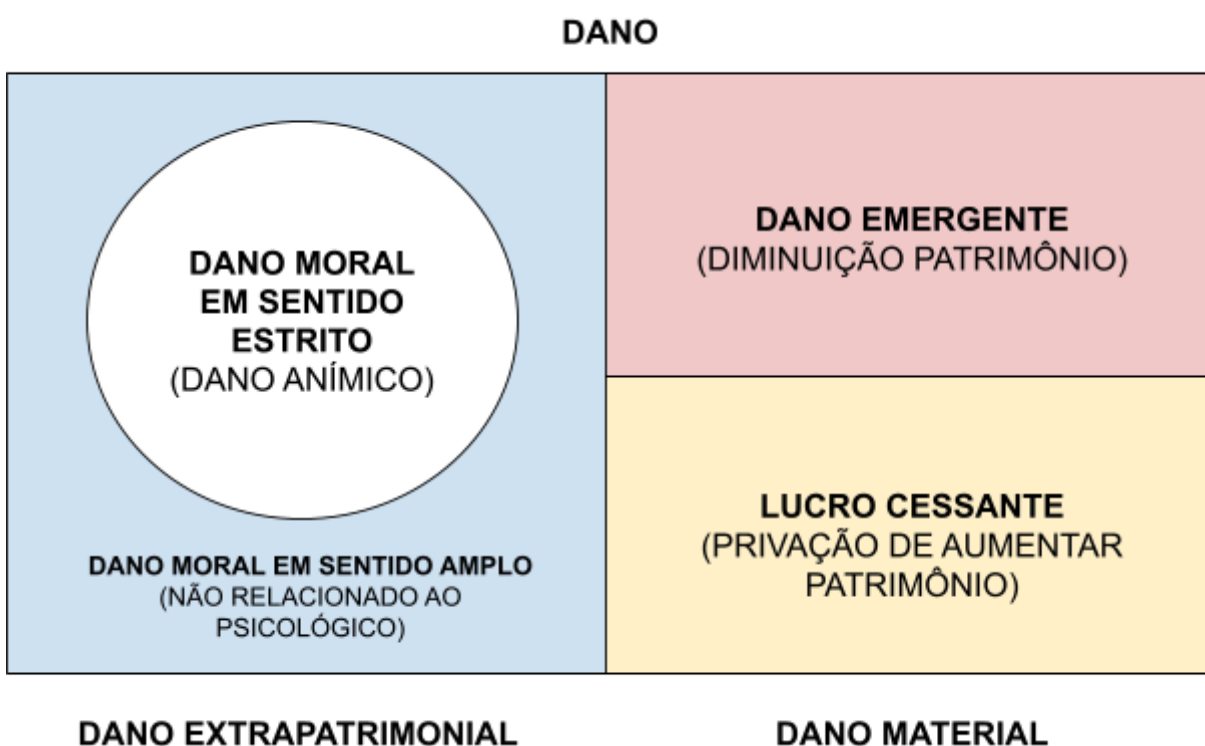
DANO

DANO MORAL EM SENTIDO ESTRITO
(DANO ANÍMICO)

DANO MORAL EM SENTIDO AMPLO
(NÃO RELACIONADO AO PSICOLÓGICO)

DANO EMERGENTE
(DIMINUIÇÃO PATRIMÔNIO)

LUCRO CESSANTE
(PRIVAÇÃO DE AUMENTAR PATRIMÔNIO)

DANO EXTRAPATRIMONIAL

DANO MATERIAL